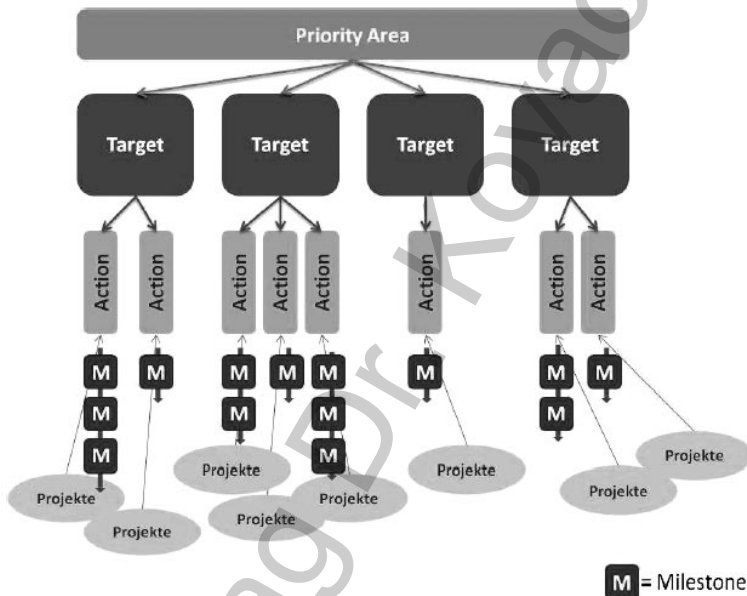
Priority Area

Target Target Target Target

Action Action Action Action Action Action Action Action

M M M M M M M M M M M M M M

Projekte Projekte Projekte Projekte Projekte Projekte Projekte Projekte

M = Milestone

Verlag Dr. Kovač